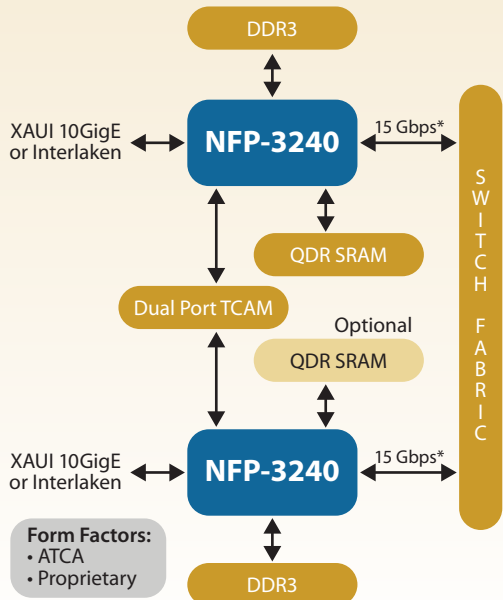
DDR3

XAUI 10GigE or Interlaken

NFP-3240

15 Gbps*

SWITCH FABRIC

QDR SRAM

Dual Port TCAM

Optional

QDR SRAM

XAUI 10GigE or Interlaken

NFP-3240

15 Gbps*

Form Factors:
• ATCA
• Proprietary

DDR3